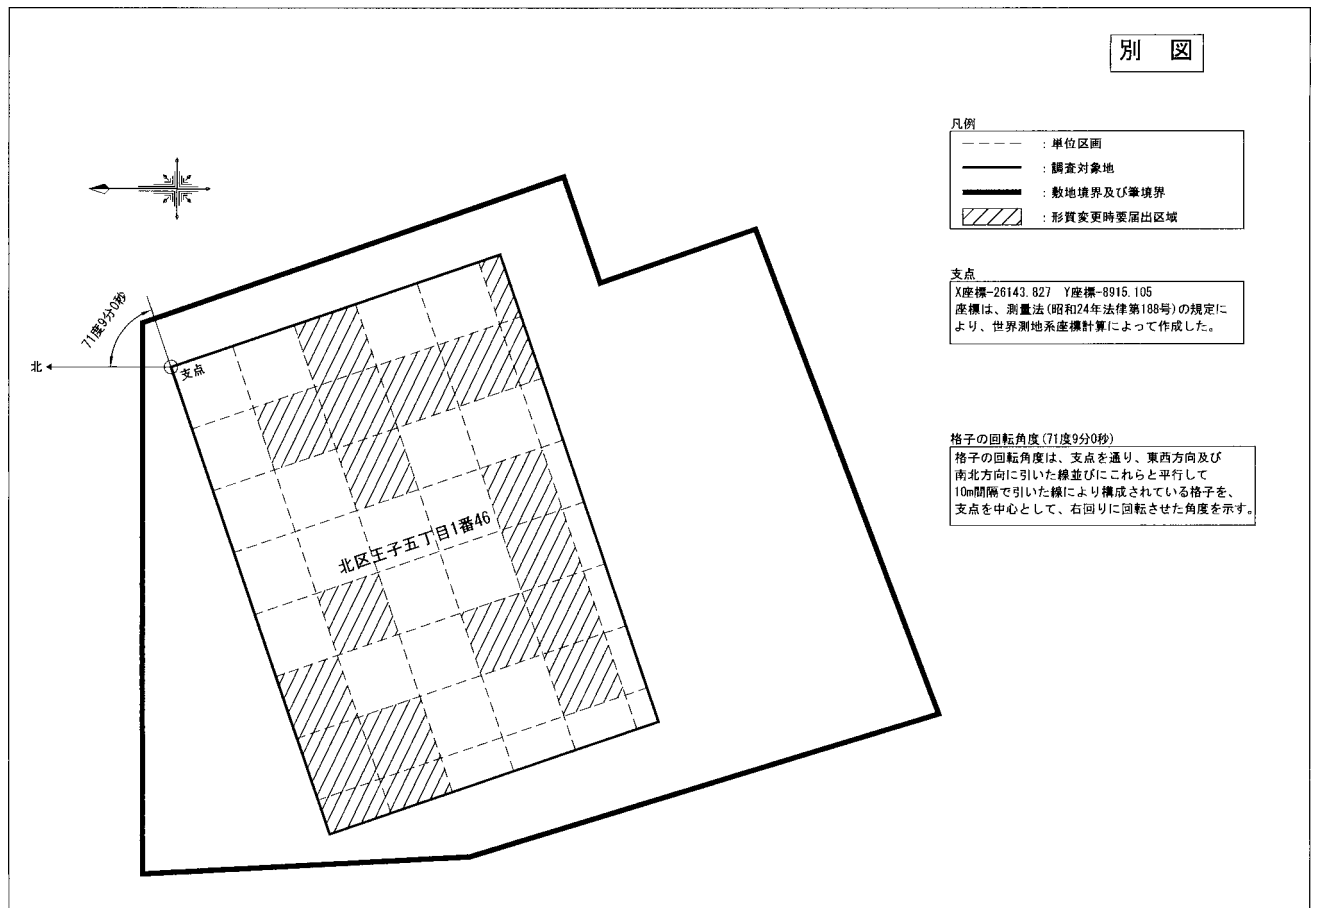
別　図

凡例

| | |
|---|---|
| | ：単位区画 |
| | ：調査対象地 |
| | ：敷地境界及び筆境界 |
| | ：形質変更時要届出区域 |

支点
X座標-26143.827　Y座標-8915.105
座標は、測量法(昭和24年法律第188号)の規定により、世界測地系座標計算によって作成した。

格子の回転角度(71度9分0秒)
格子の回転角度は、支点を通り、東西方向及び南北方向に引いた線並びにこれらと平行して10m間隔で引いた線により構成されている格子を、支点を中心として、右回りに回転させた角度を示す。

71度9分0秒

北

支点

北区王子五丁目1番46